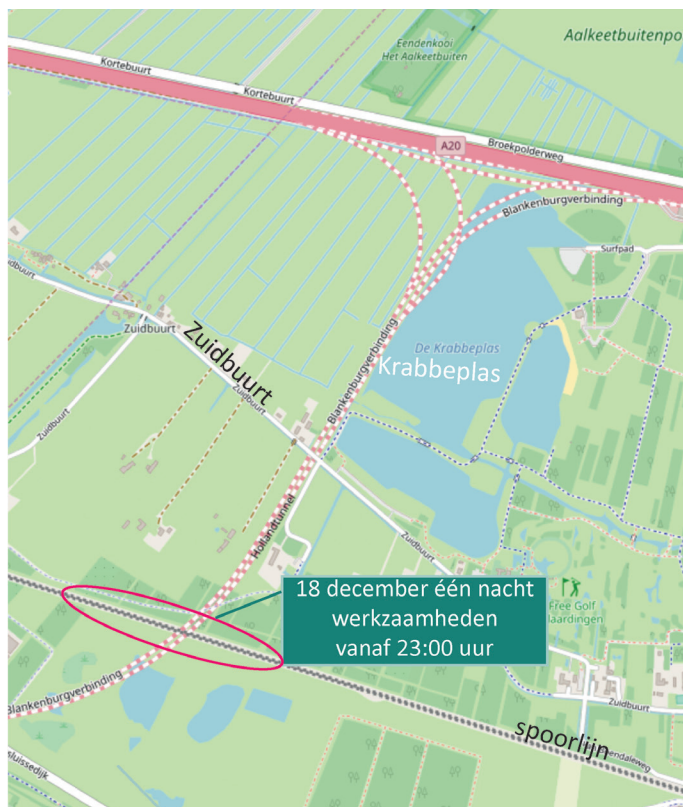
Aalkeetbuitenpo

Eendenkooi
Het Aalkeetbuiten

Kortebuurt

Kortebuurt

A20

Broekpolderweg

Blankenburgverbinding

Surfpad

Zuidbuurt

Zuidbuurt

Zuidbuurt

Zuidbuurt

De Krabbeplas

Krabbeplas

Blankenburgverbinding

Zuidbuurt

Hollandtunnel

Zuidbuurt

18 december één nacht werkzaamheden vanaf 23:00 uur

Free Golf
laardingen

Blankenburgverbinding

Zuidbuurt

spoorlijn

endaleweg

sluissedijk